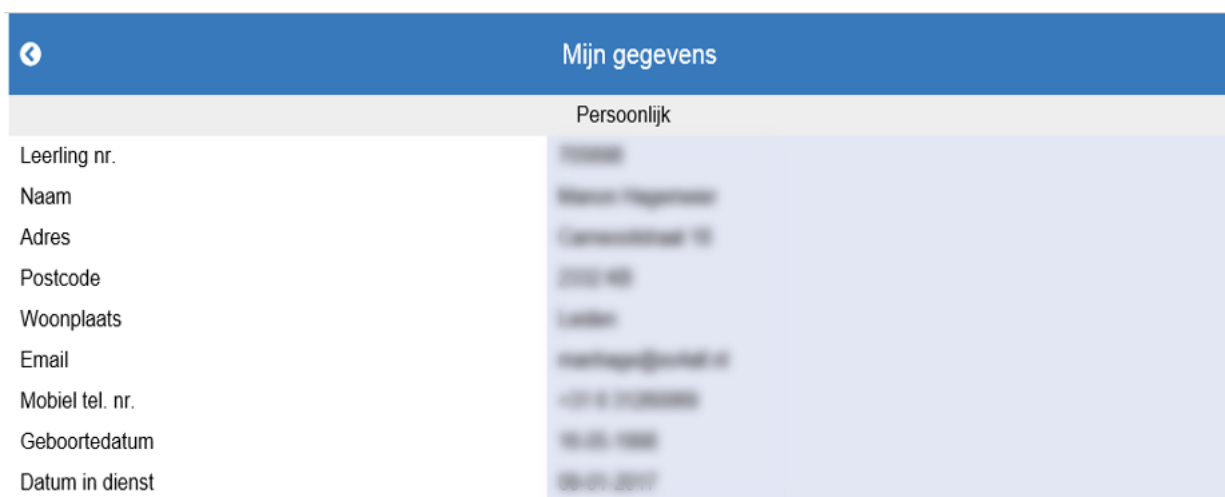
Mijn gegevens

Persoonlijk

| | |
|---|---|
| Leerling nr. | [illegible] |
| Naam | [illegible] |
| Adres | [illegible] |
| Postcode | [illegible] |
| Woonplaats | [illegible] |
| Email | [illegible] |
| Mobiel tel. nr. | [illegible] |
| Geboortedatum | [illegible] |
| Datum in dienst | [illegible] |